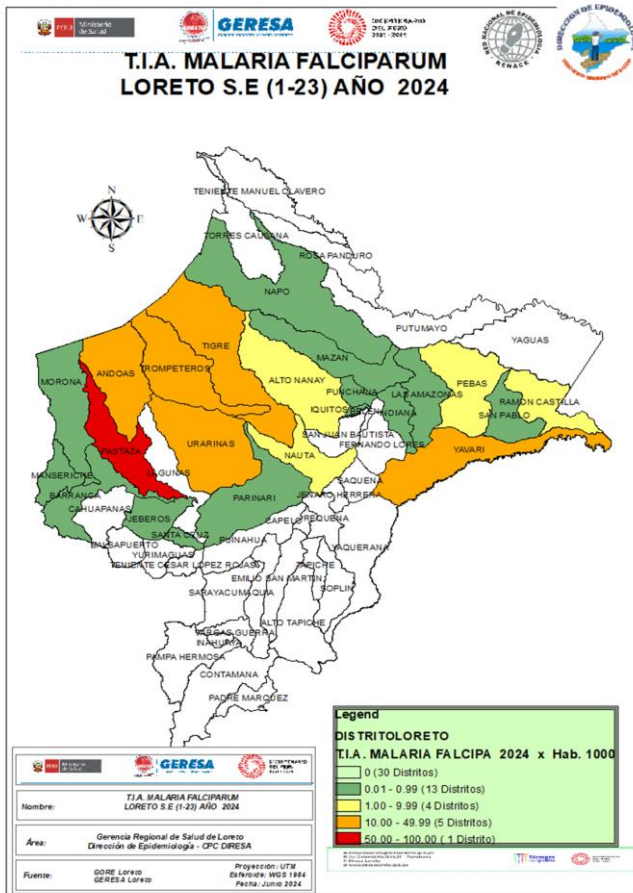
PERÚ Ministerio de Salud

GERESA

BICENTENARIO DEL PERÚ 2021 - 2024

RED NACIONAL DE EPIDEMIOLOGÍA RENACE

DIRECCIÓN DE EPIDEMIOLOGÍA

T.I.A. MALARIA FALCIPARUM
LORETO S.E (1-23) AÑO 2024

N
W E
S

TENIENTE MANUEL CLAVERO
TORRES CAUSANA
ROSA PANDURO
NAPO
PUTUMAYO
YAGUAS
TIGRE
ANDOAS
TROMPETEROS
ALTO NANAY
MAZAN
PEBAS
LAS AMAZONAS
RAMON CASTILLA
MORONA
PUNCHANA
IQUITOS
BELEN
INDIANA
SAN PABLO
URARINAS
SAN JUAN BAUTISTA
FERNANDO LORES
PASTAZA
NAUTA
YAVARI
LAGUNAS
SAQUENA
MANSERICHE
PARINARI
JENARO HERRERA
BARRANCA
CAHUAPANAS
JEBEROS
CAPELO
REQUENA
SANTA CRUZ
PUINAHUA
BALSAPUERTO
YURIMAGUAS
YAQUERANA
TENIENTE CESAR LOPEZ ROJAS
TAPICHE
EMILIO SAN MARTIN
SOPLIN
SARAYACU
MAQUIA
ALTO TAPICHE
VARGAS GUERRA
INAHUAYA
PAMPA HERMOSA
CONTAMANA
PADRE MARQUEZ

Legend
DISTRITOLORETO
T.I.A. MALARIA FALCIPA 2024 x Hab. 1000
0 (30 Distritos)
0.01 - 0.99 (13 Distritos)
1.00 - 9.99 (4 Distritos)
10.00 - 49.99 (5 Distritos)
50.00 - 100.00 ( 1 Distrito)

Ministerio de Salud
GERESA
BICENTENARIO DEL PERÚ

Nombre: T.I.A. MALARIA FALCIPARUM LORETO S.E (1-23) AÑO 2024

Área: Gerencia Regional de Salud de Loreto Dirección de Epidemiología - CPC DIRESA

Fuente: GORE Loreto GERESA Loreto

Proyección: UTM
Esferoide: WGS 1984
Fecha: Junio 2024

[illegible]